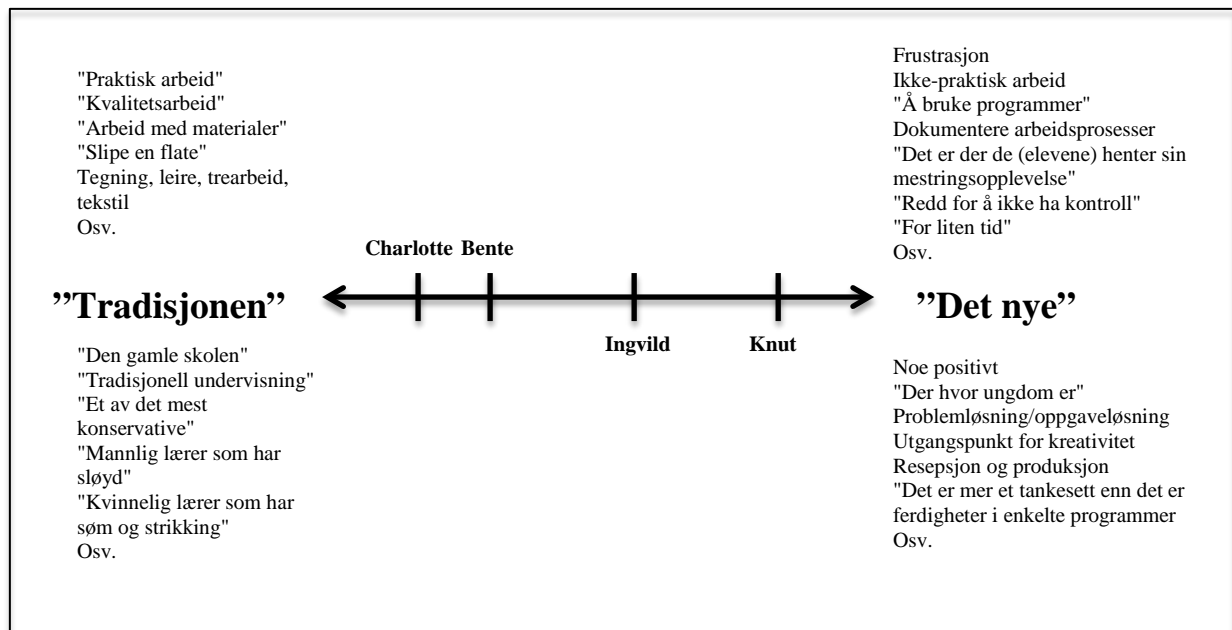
"Praktisk arbeid"
"Kvalitetsarbeid"
"Arbeid med materialer"
"Slipe en flate"
Tegning, leire, trearbeid, tekstil
Osv.

Frustrasjon
Ikke-praktisk arbeid
"Å bruke programmer"
Dokumentere arbeidsprosesser
"Det er der de (elevene) henter sin mestringsopplevelse"
"Redd for å ikke ha kontroll"
"For liten tid"
Osv.

Charlotte Bente

"Tradisjonen"

"Det nye"

Ingvild

Knut

"Den gamle skolen"
"Tradisjonell undervisning"
"Et av det mest konservative"
"Mannlig lærer som har sløyd"
"Kvinnelig lærer som har søm og strikking"
Osv.

Noe positivt
"Der hvor ungdom er"
Problemløsning/oppgaveløsning
Utgangspunkt for kreativitet
Resepsjon og produksjon
"Det er mer et tankesett enn det er ferdigheter i enkelte programmer
Osv.